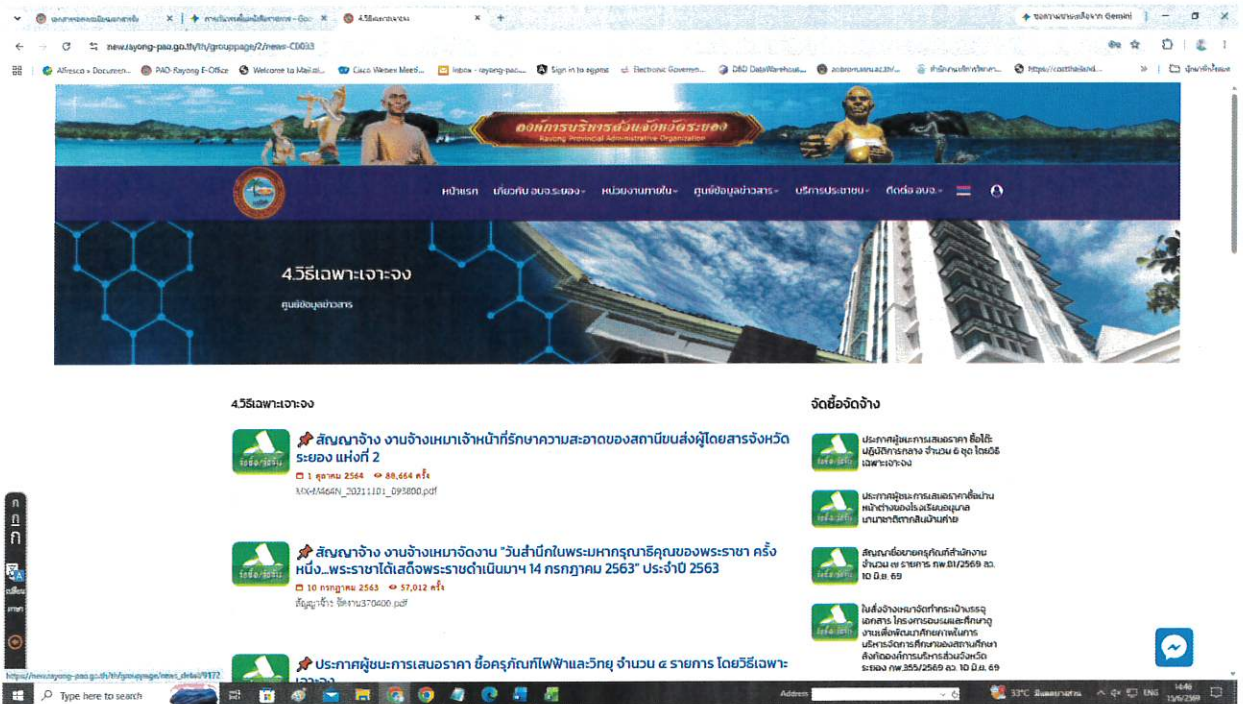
เอกสารของคณะมีผลเอกสารจริง × การในเทศที่แสดงสินค้ายาหาร - Goo × 4.วิธีเฉพาะเจาะจง × +

ชอความชาตามช่วยเหลือจาก Gemini

new.rayong-pao.go.th/th/grouppage/2/news-C0033

Alfresco » Documen... PAO-Rayong E-Office Welcome to Mail.ai... Cisco Webex Meeti... Inbox - rayong-pao... Sign in to egpmt Electronic Governm... DBD DataWarehouse... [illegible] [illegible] https://costthailand... บุ๊กมาร์กทั้งหมด

องค์การบริหารส่วนจังหวัดระยอง
Rayong Provincial Administrative Organization

หน้าแรก เกี่ยวกับ อบจ.ระยอง หน่วยงานภายใน ศูนย์ข้อมูลข่าวสาร บริการประชาชน ติดต่อ อบจ.

4.วิธีเฉพาะเจาะจง
ศูนย์ข้อมูลข่าวสาร

4.วิธีเฉพาะเจาะจง

สัญญาจ้าง งานจ้างเหมาเจ้าหน้าที่รักษาความสะอาดของสถานีขนส่งผู้โดยสารจังหวัดระยอง แห่งที่ 2
1 ตุลาคม 2564 88,664 ครั้ง
MX-M464N_20211101_093800.pdf

สัญญาจ้าง งานจ้างเหมาจัดงาน "วันสำนึกในพระมหากรุณาธิคุณของพระราชา ครั้งหนึ่ง...พระราชาได้เสด็จพระราชดำเนินมาฯ 14 กรกฎาคม 2563" ประจำปี 2563
10 กรกฎาคม 2563 57,012 ครั้ง
สัญญาจ้าง จัดงาน370400.pdf

ประกาศผู้ชนะการเสนอราคา ซื้อครุภัณฑ์ไฟฟ้าและวิทยุ จำนวน ๔ รายการ โดยวิธีเฉพาะเจาะจง

จัดซื้อจัดจ้าง

ประกาศผู้ชนะการเสนอราคา ซื้อโต๊ะปฏิบัติการกลาง จำนวน 6 ชุด โดยวิธีเฉพาะเจาะจง

ประกาศผู้ชนะการเสนอราคาซื้อม่านหน้าต่างของโรงเรียนอนุบาลมาบตาพุดกลันนิคม่ำสาย

สัญญาซื้อขายครุภัณฑ์สำนักงาน จำนวน ๗ รายการ กพ.81/2569 ลว. 10 มิ.ย. 69

ใบสั่งจ้างเหมาจัดทำกระเป๋าบรรจุเอกสาร โครงการอบรมและศึกษาดูงานเพื่อพัฒนาศักยภาพในการบริหารจัดการศึกษาของสถานศึกษาสังกัดองค์การบริหารส่วนจังหวัดระยอง กพ.355/2569 ลว. 10 มิ.ย. 69

https://new.rayong-pao.go.th/th/grouppage/news_detail/9172

Type here to search
Address
33°C มีเมฆมาก ENG 14:46 15/6/2569